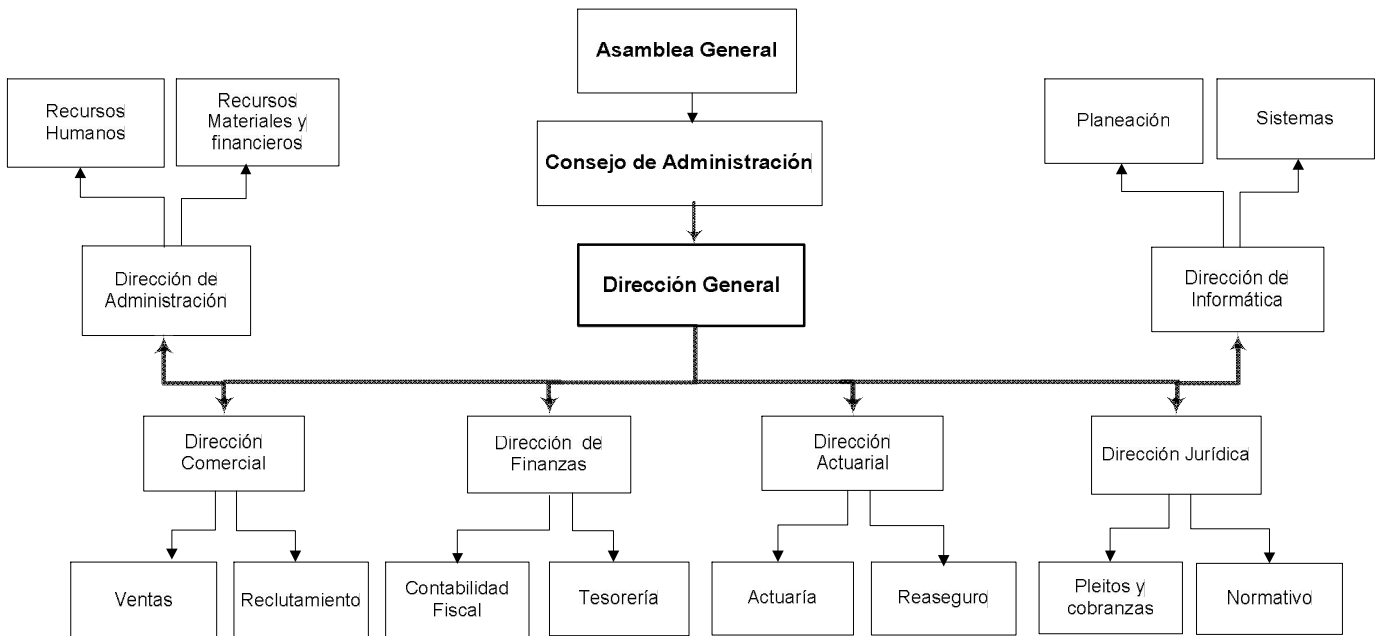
Asamblea General

Consejo de Administración

Dirección General

Recursos Humanos

Recursos Materiales y financieros

Dirección de Administración

Planeación

Sistemas

Dirección de Informática

Dirección Comercial

Ventas

Reclutamiento

Dirección de Finanzas

Contabilidad Fiscal

Tesorería

Dirección Actuarial

Actuaría

Reaseguro

Dirección Jurídica

Pleitos y cobranzas

Normativo